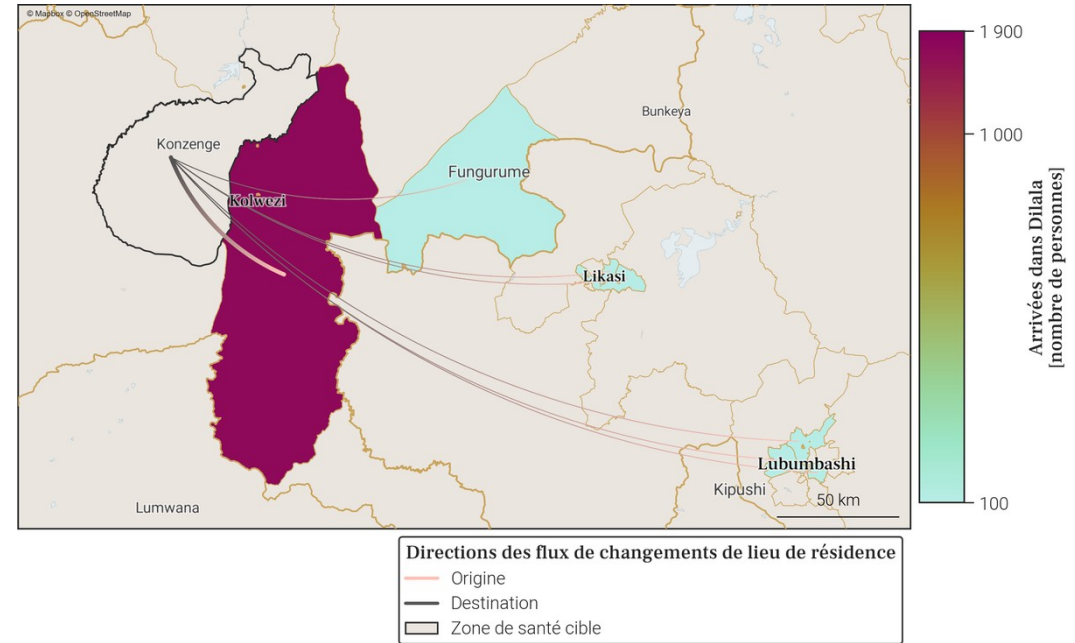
© Mapbox © OpenStreetMap

Bunkeya

Konzenge

Fungurume

Kolwezi

Likasi

Lubumbashi

Kipushi

50 km

Lumwana

1 900

1 000

100

Arrivées dans Dilala
[nombre de personnes]

Directions des flux de changements de lieu de résidence
Origine
Destination
Zone de santé cible